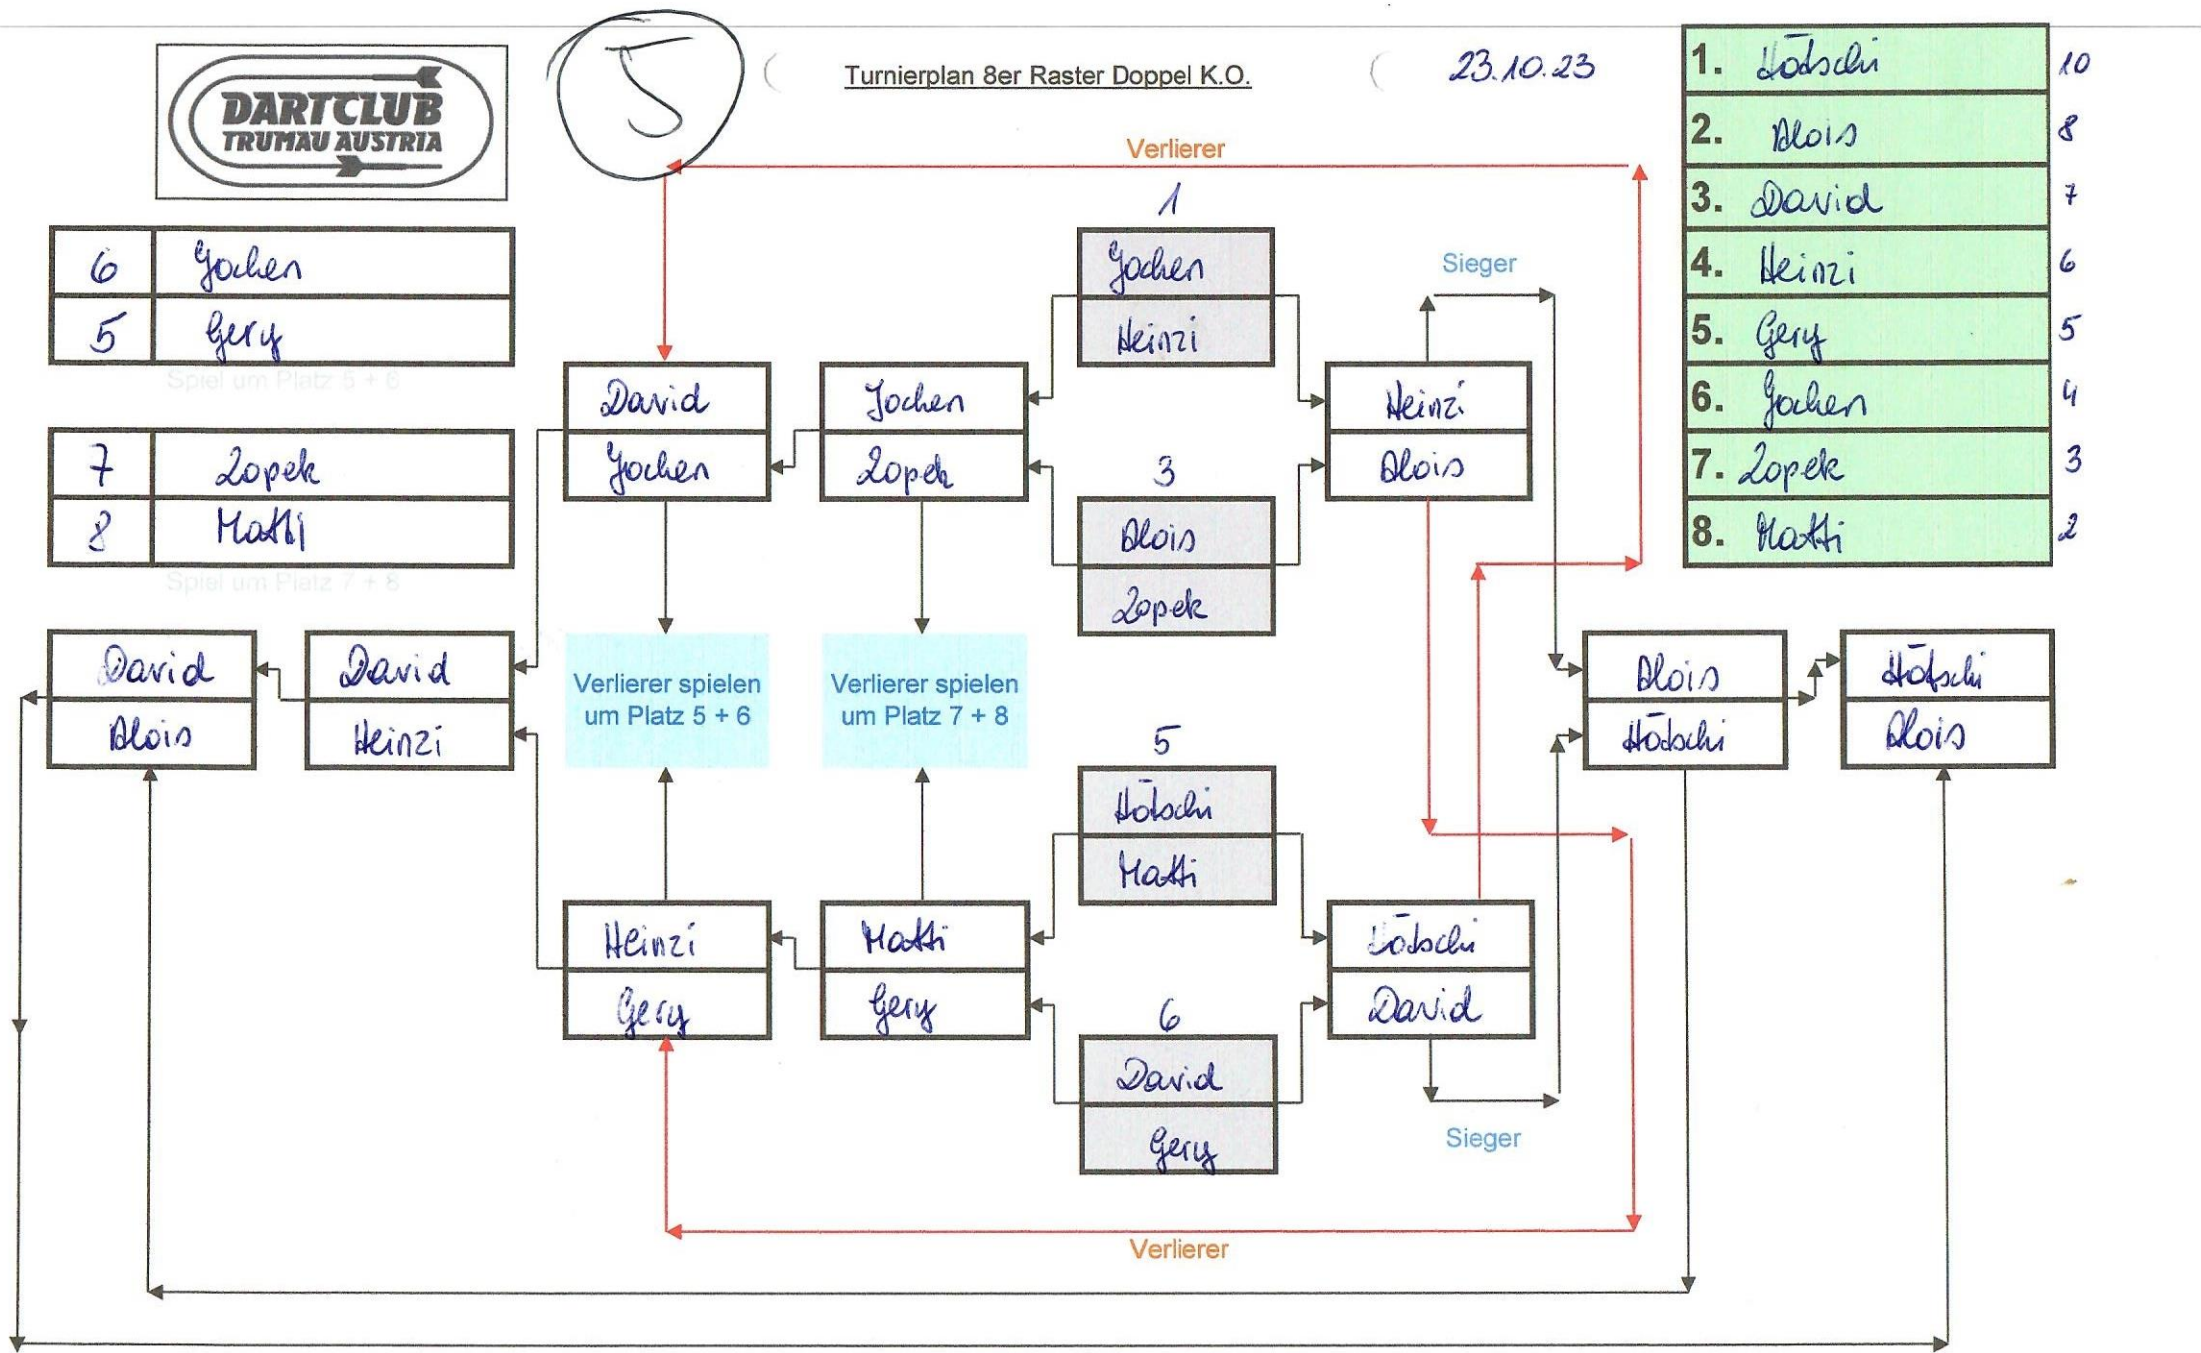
DARTCLUB TRUMAU AUSTRIA

5

Turnierplan 8er Raster Doppel K.O.

23.10.23

| 1. | Höfschi | 10 |
|---|---|---|
| 2. | Alois | 8 |
| 3. | David | 7 |
| 4. | Heinzi | 6 |
| 5. | Gery | 5 |
| 6. | Jochen | 4 |
| 7. | Zopek | 3 |
| 8. | Matti | 2 |

| 6 | Jochen |
|---|---|
| 5 | Gery |

Spiel um Platz 5 + 6

| 7 | Zopek |
|---|---|
| 8 | Matti |

Spiel um Platz 7 + 8

Verlierer

1
Jochen
Heinzi

Sieger

David
Jochen

Jochen
Zopek

Heinzi
Alois

3
Alois
Zopek

David
Alois

David
Heinzi

Verlierer spielen um Platz 5 + 6

Verlierer spielen um Platz 7 + 8

Alois
Höfschi

Höfschi
Alois

5
Höfschi
Matti

Heinzi
Gery

Matti
Gery

Höfschi
David

6
David
Gery

Sieger

Verlierer